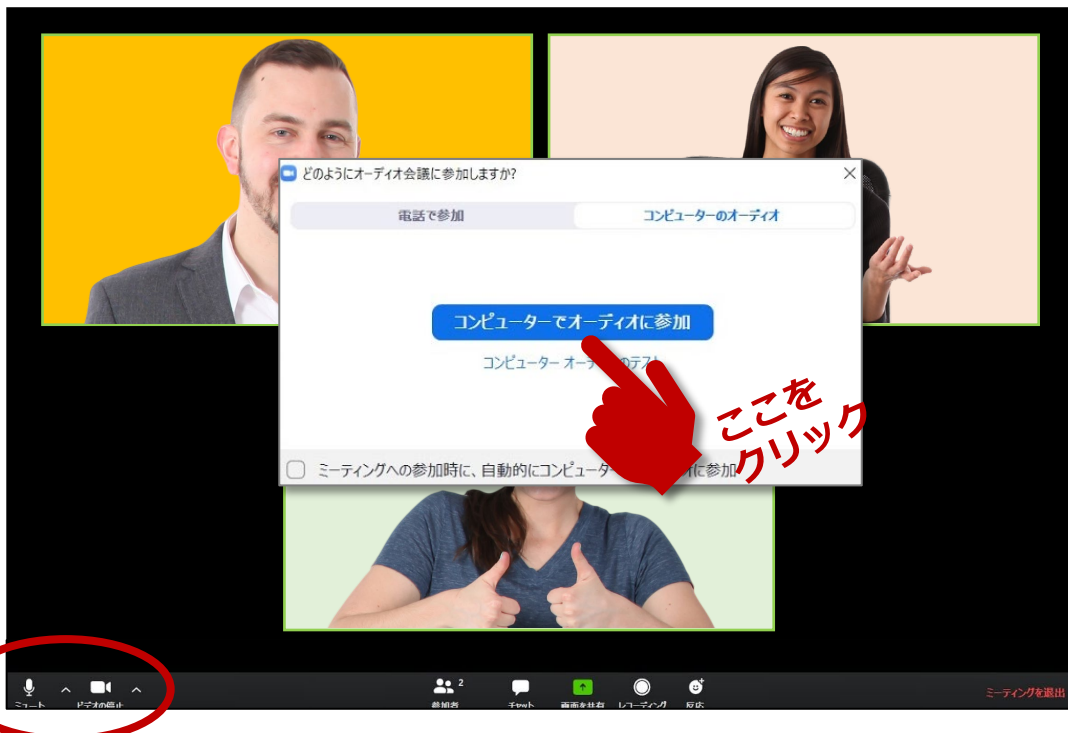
どのようにオーディオ会議に参加しますか?

電話で参加

コンピューターのオーディオ

コンピューターでオーディオに参加

コンピューター オー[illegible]のテスト

ここを
クリック

ミーティングへの参加時に、自動的にコンピュー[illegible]に参加

ミュート

ビデオの停止

2

参加者

チャット

画面を共有

レコーディング

反応

ミーティングを退出